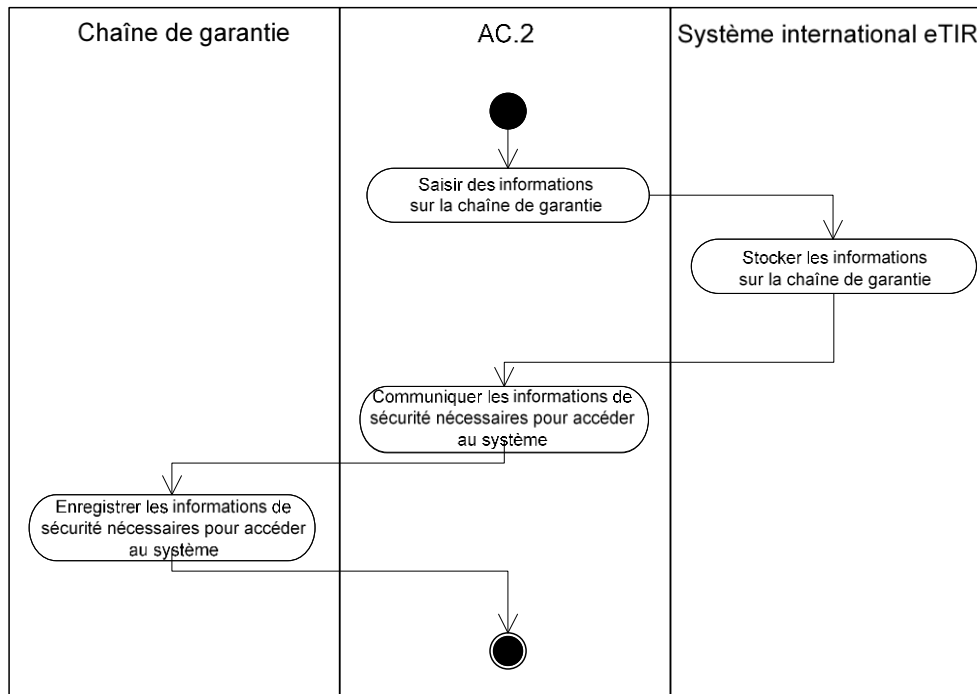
Chaîne de garantie

AC.2

Système international eTIR

Saisir des informations sur la chaîne de garantie

Stocker les informations sur la chaîne de garantie

Communiquer les informations de sécurité nécessaires pour accéder au système

Enregistrer les informations de sécurité nécessaires pour accéder au système